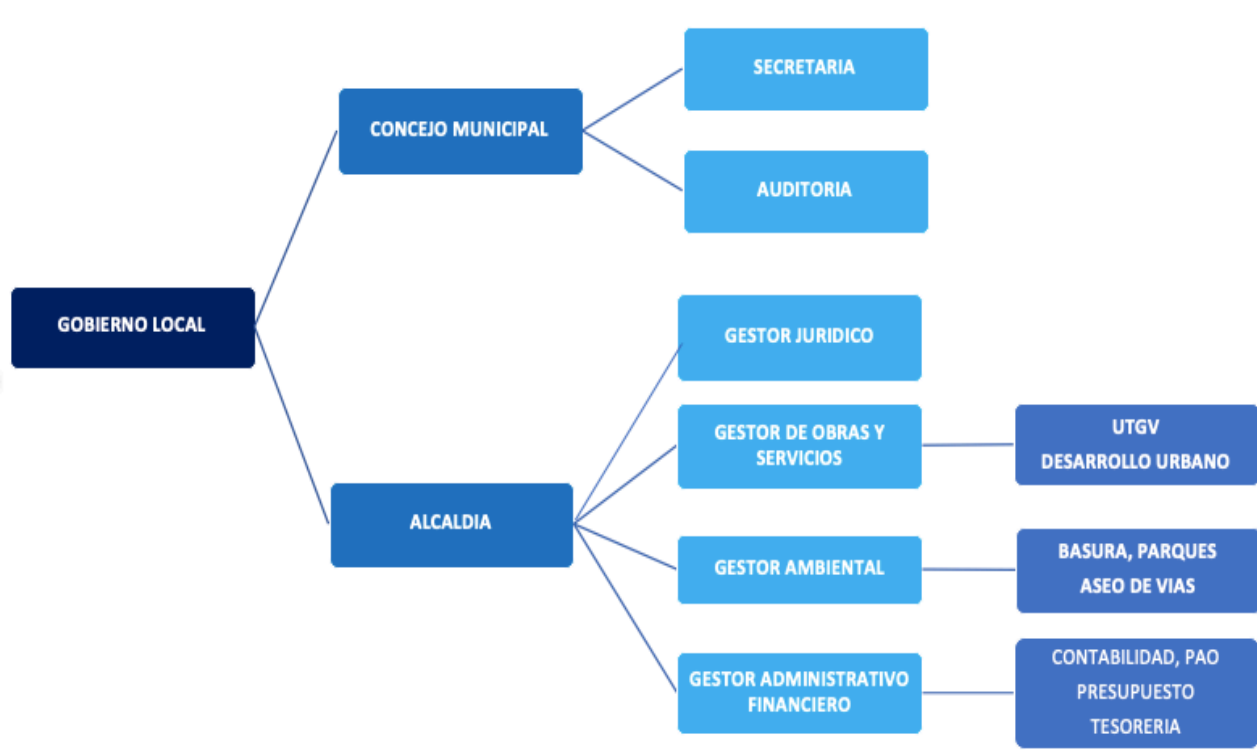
GOBIERNO LOCAL

CONCEJO MUNICIPAL

SECRETARIA

AUDITORIA

ALCALDIA

GESTOR JURIDICO

GESTOR DE OBRAS Y SERVICIOS

UTGV
DESARROLLO URBANO

GESTOR AMBIENTAL

BASURA, PARQUES
ASEO DE VIAS

GESTOR ADMINISTRATIVO FINANCIERO

CONTABILIDAD, PAO
PRESUPUESTO
TESORERIA